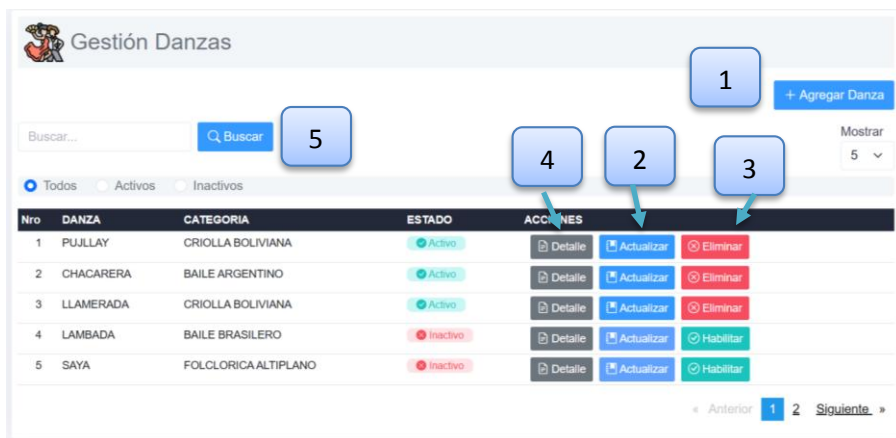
Gestión Danzas

1

+ Agregar Danza

Buscar...

Buscar

5

Mostrar
5

Todos Activos Inactivos

4 2 3

| Nro | DANZA | CATEGORIA | ESTADO | ACCIONES |
|---|---|---|---|---|
| 1 | PUJLLAY | CRIOLLA BOLIVIANA | Activo | Detalle Actualizar Eliminar |
| 2 | CHACARERA | BAILE ARGENTINO | Activo | Detalle Actualizar Eliminar |
| 3 | LLAMERADA | CRIOLLA BOLIVIANA | Activo | Detalle Actualizar Eliminar |
| 4 | LAMBADA | BAILE BRASILERO | Inactivo | Detalle Actualizar Habilitar |
| 5 | SAYA | FOLCLORICA ALTIPLANO | Inactivo | Detalle Actualizar Habilitar |

« Anterior 1 2 Siguiente »